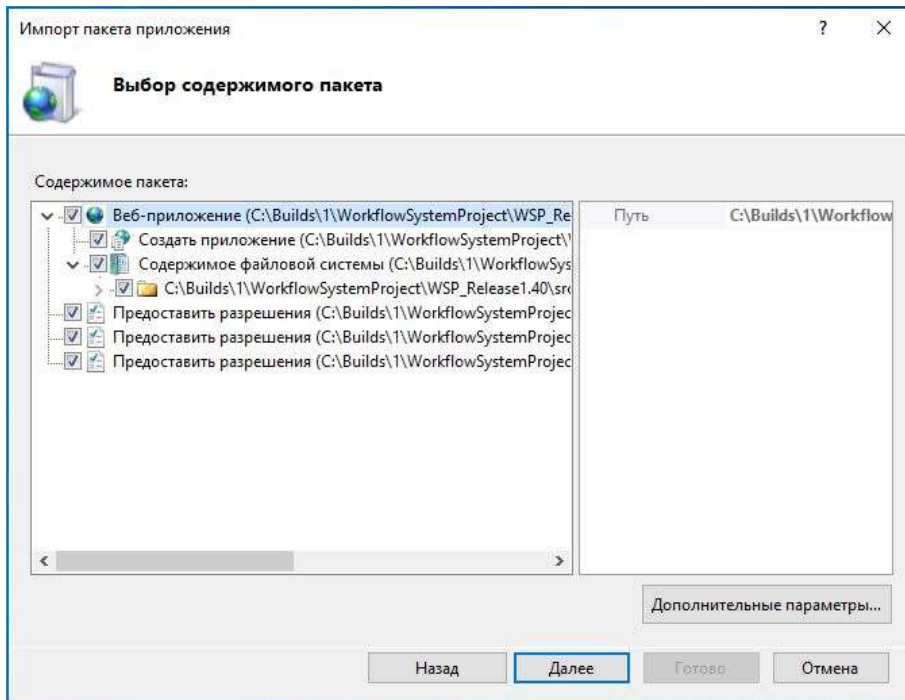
Импорт пакета приложения

?

×

Выбор содержимого пакета

Содержимое пакета:

Веб-приложение (C:\Builds\1\WorkflowSystemProject\WSP_Re

Создать приложение (C:\Builds\1\WorkflowSystemProject\

Содержимое файловой системы (C:\Builds\1\WorkflowSys

C:\Builds\1\WorkflowSystemProject\WSP_Release1.40\sr

Предоставить разрешения (C:\Builds\1\WorkflowSystemProjec

Предоставить разрешения (C:\Builds\1\WorkflowSystemProjec

Предоставить разрешения (C:\Builds\1\WorkflowSystemProjec

| Путь | C:\Builds\1\Workflow |
|---|---|

Дополнительные параметры...

Назад

Далее

Готово

Отмена